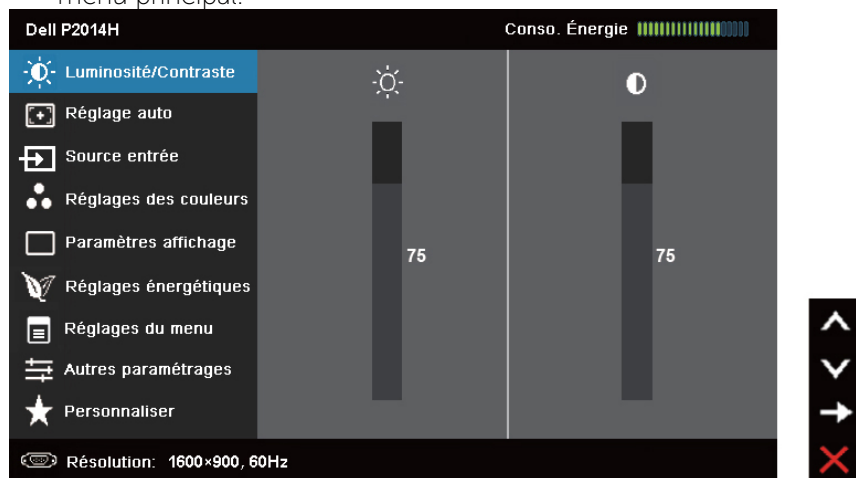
menu principal.

Dell P2014H

Conso. Énergie

Luminosité/Contraste

Réglage auto

Source entrée

Réglages des couleurs

Paramètres affichage

Réglages énergétiques

Réglages du menu

Autres paramétrages

Personnaliser

75

75

Résolution: 1600×900, 60Hz